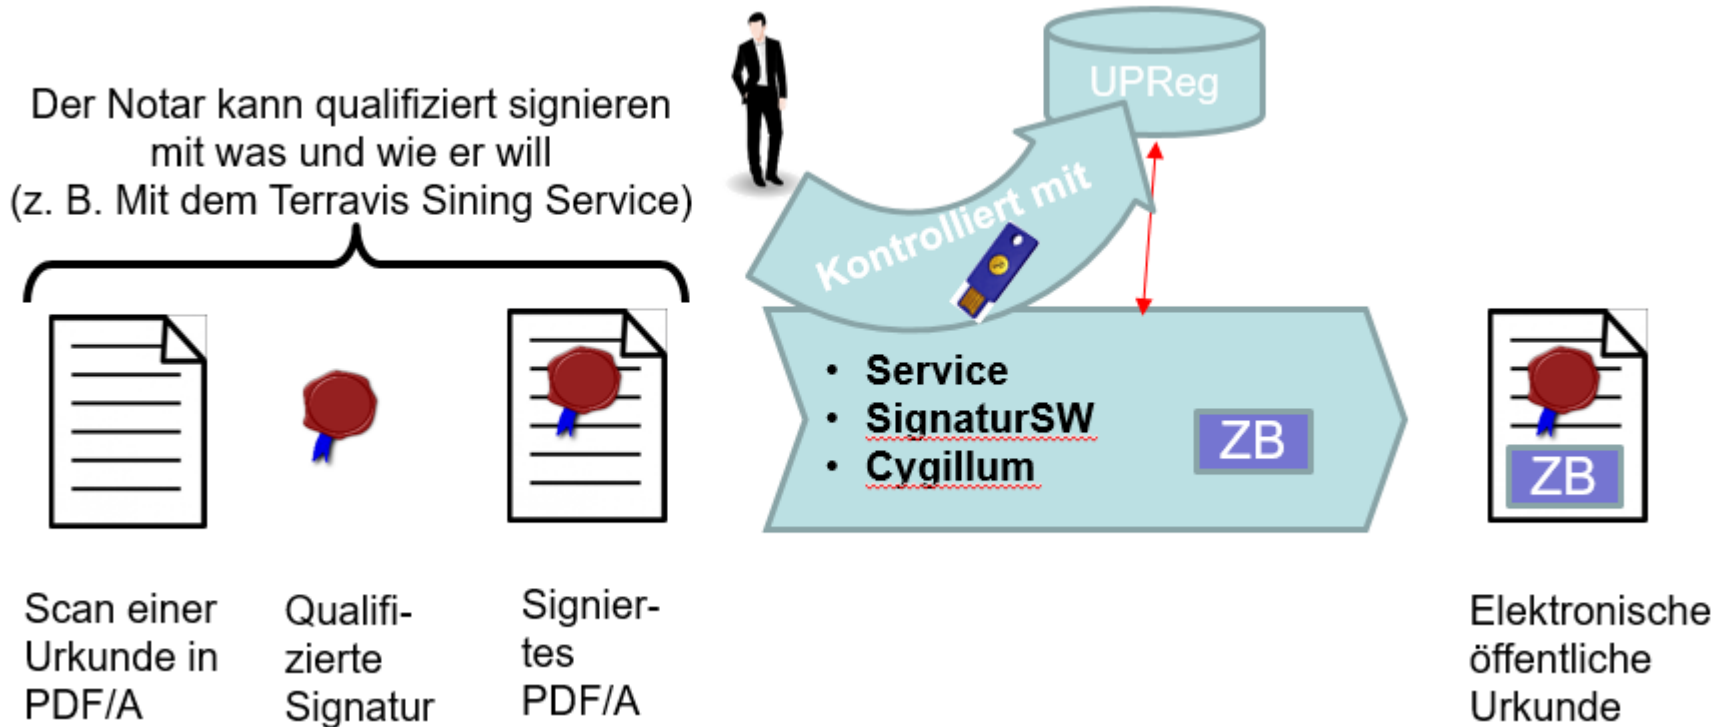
Der Notar kann qualifiziert signieren mit was und wie er will (z. B. Mit dem Terravis Sining Service)

UPReg

Kontrolliert mit

- Service
- SignaturSW
- Cygillum

ZB

ZB

Scan einer Urkunde in PDF/A

Qualifizierte Signatur

Signiertes PDF/A

Elektronische öffentliche Urkunde